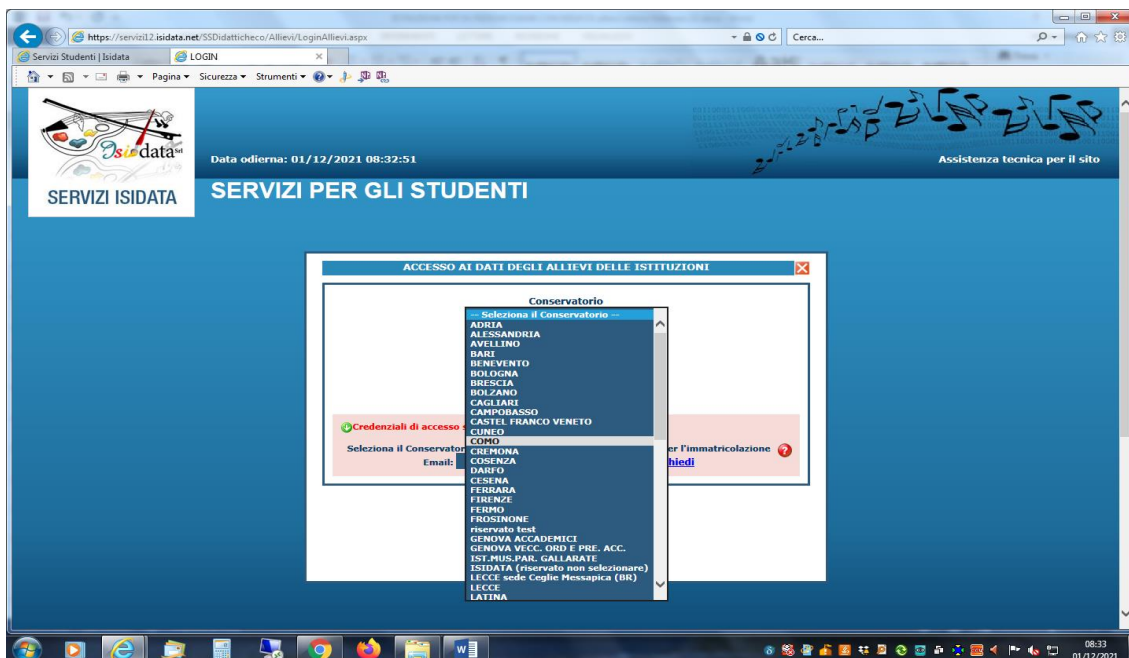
https://servizi12.isidata.net/SSDidatticheco/Allievi/LoginAllievi.aspx
Cerca...
Servizi Studenti | Isidata
LOGIN
Pagina ▾ Sicurezza ▾ Strumenti ▾

Isidata srl
SERVIZI ISIDATA
Data odierna: 01/12/2021 08:32:51
Assistenza tecnica per il sito
SERVIZI PER GLI STUDENTI

ACCESSO AI DATI DEGLI ALLIEVI DELLE ISTITUZIONI
Conservatorio
-- Seleziona il Conservatorio --
ADRIA
ALESSANDRIA
AVELLINO
BARI
BENEVENTO
BOLOGNA
BRESCIA
BOLZANO
CAGLIARI
CAMPOBASSO
CASTEL FRANCO VENETO
CUNEO
COMO
CREMONA
COSENZA
DARFO
CESENA
FERRARA
FIRENZE
FERMO
FROSINONE
riservato test
GENOVA ACCADEMICI
GENOVA VECC. ORD E PRE. ACC.
IST.MUS.PAR. GALLARATE
ISIDATA (riservato non selezionare)
LECCE sede Ceglie Messapica (BR)
LECCE
LATINA

Credenziali di accesso
Seleziona il Conservator
er l'immatricolazione
Email:
hiedi

08:33
01/12/2021